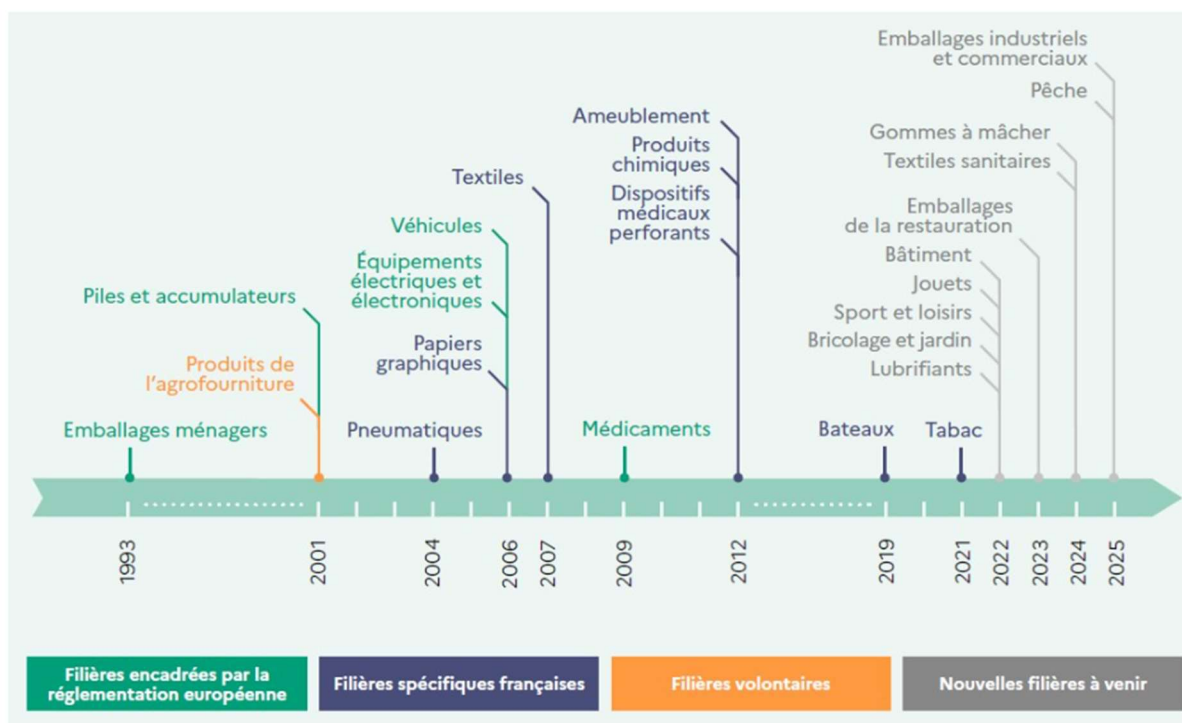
Emballages industriels et commerciaux

Pêche

Gommes à mâcher

Textiles sanitaires

Ameublement

Produits chimiques

Dispositifs médicaux perforants

Textiles

Emballages de la restauration

Bâtiment

Jouets

Sport et loisirs

Bricolage et jardin

Lubrifiants

Véhicules

Équipements électriques et électroniques

Papiers graphiques

Piles et accumulateurs

Produits de l'agrofourniture

Emballages ménagers

Pneumatiques

Médicaments

Bateaux

Tabac

1993

2001

2004

2006

2007

2009

2012

2019

2021

2022

2023

2024

2025

Filières encadrées par la réglementation européenne

Filières spécifiques françaises

Filières volontaires

Nouvelles filières à venir